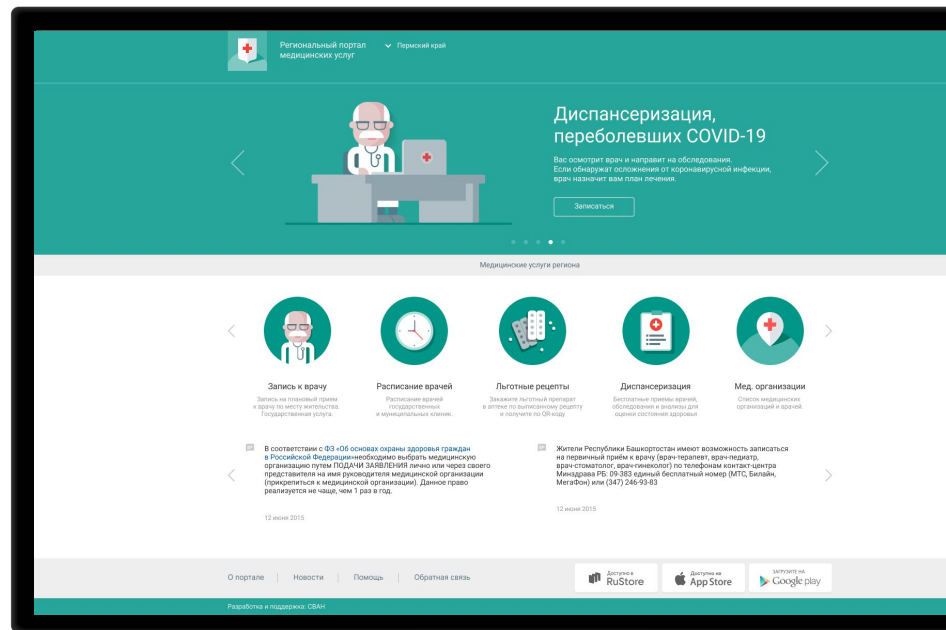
Региональный портал медицинских услуг

Пермский край

Диспансеризация, переболевших COVID-19

Вас осмотрит врач и направит на обследования. Если обнаружат осложнения от коронавирусной инфекции, врач назначит вам план лечения.

Записаться

Медицинские услуги региона

Запись к врачу
Запись на плановый прием к врачу по месту жительства. Государственная услуга.

Расписание врачей
Расписание врачей государственных и муниципальных клиник.

Льготные рецепты
Закажите льготный препарат в аптеке по выписанному рецепту и получите по QR-коду.

Диспансеризация
Бесплатные приемы врачей, обследования и анализы для оценки состояния здоровья

Мед. организации
Список медицинских организаций и врачей.

В соответствии с ФЗ «Об основах охраны здоровья граждан в Российской Федерации»необходимо выбрать медицинскую организацию путем ПОДАЧИ ЗАЯВЛЕНИЯ лично или через своего представителя на имя руководителя медицинской организации (прикрепиться к медицинской организации). Данное право реализуется не чаще, чем 1 раз в год.

12 июня 2015

Жители Республики Башкортостан имеют возможность записаться на первичный приём к врачу (врач-терапевт, врач-педиатр, врач-стоматолог, врач-гинеколог) по телефонам контакт-центра Минздрава РБ: 09-383 единый бесплатный номер (МТС, Билайн, МегаФон) или (347) 246-93-83

12 июня 2015

О портале | Новости | Помощь | Обратная связь

Доступно в RuStore

Доступно в App Store

ЗАГРУЗИТЕ НА Google play

Разработка и поддержка: СВАН